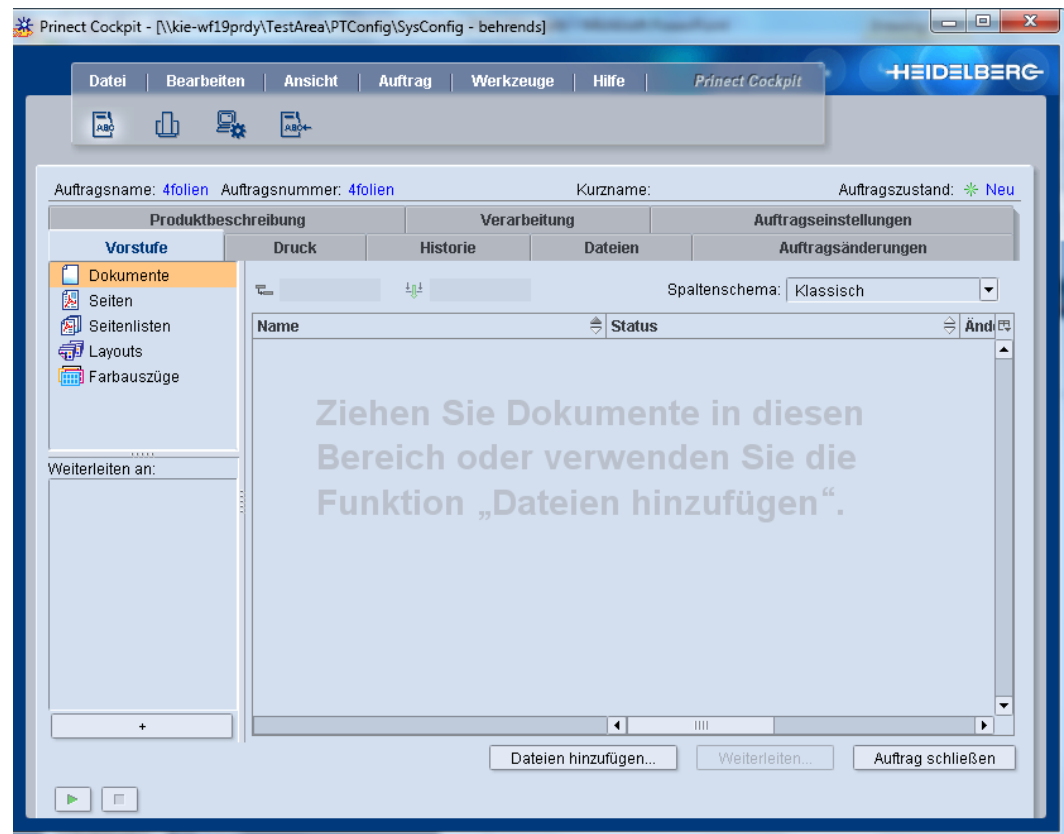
Prinect Cockpit - [\\kie-wf19prdy\TestArea\PTConfig\SysConfig - behrends]

Datei | Bearbeiten | Ansicht | Auftrag | Werkzeuge | Hilfe | Prinect Cockpit

HEIDELBERG

Auftragsname: 4folien Auftragsnummer: 4folien Kurzname: Auftragszustand: Neu

Produktbeschreibung | Verarbeitung | Auftragseinstellungen
Vorstufe | Druck | Historie | Dateien | Auftragsänderungen

Dokumente
Seiten
Seitenlisten
Layouts
Farbauszüge

Weiterleiten an:

+

Spaltenschema: Klassisch

| Name | Status | Änd |
|---|---|---|

Ziehen Sie Dokumente in diesen Bereich oder verwenden Sie die Funktion „Dateien hinzufügen“.

Dateien hinzufügen... Weiterleiten... Auftrag schließen